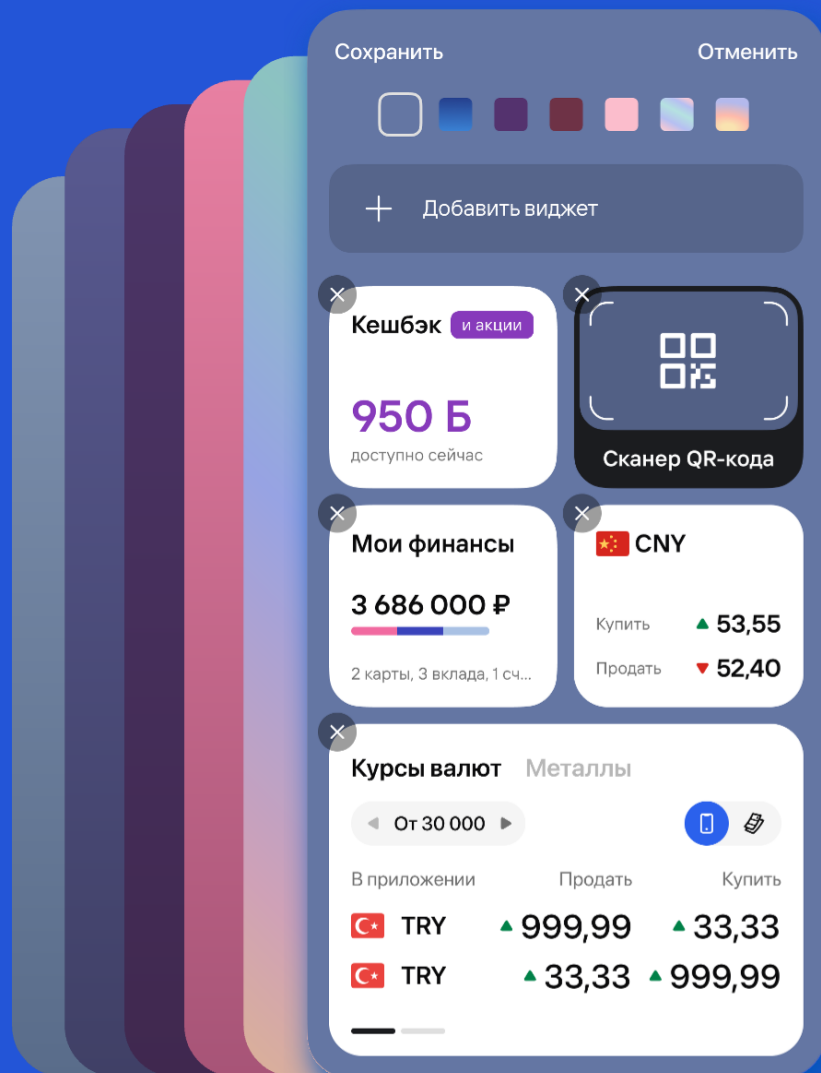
Сохранить

Отменить

Добавить виджет

Кешбэк и акции

950 Б

доступно сейчас

Сканер QR-кода

Мои финансы

3 686 000 ₽

2 карты, 3 вклада, 1 сч...

CNY

Купить 53,55

Продать 52,40

Курсы валют Металлы

От 30 000

В приложении Продать Купить

TRY 999,99 33,33

TRY 33,33 999,99